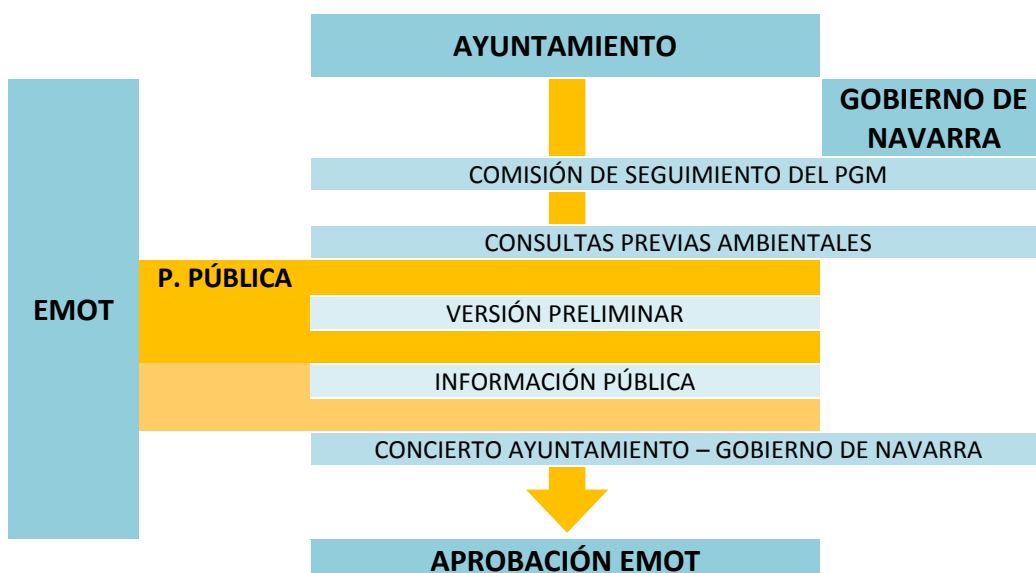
AYUNTAMIENTO

GOBIERNO DE NAVARRA

EMOT

COMISIÓN DE SEGUIMIENTO DEL PGM

CONSULTAS PREVIAS AMBIENTALES

P. PÚBLICA

VERSIÓN PRELIMINAR

INFORMACIÓN PÚBLICA

CONCIERTO AYUNTAMIENTO – GOBIERNO DE NAVARRA

APROBACIÓN EMOT